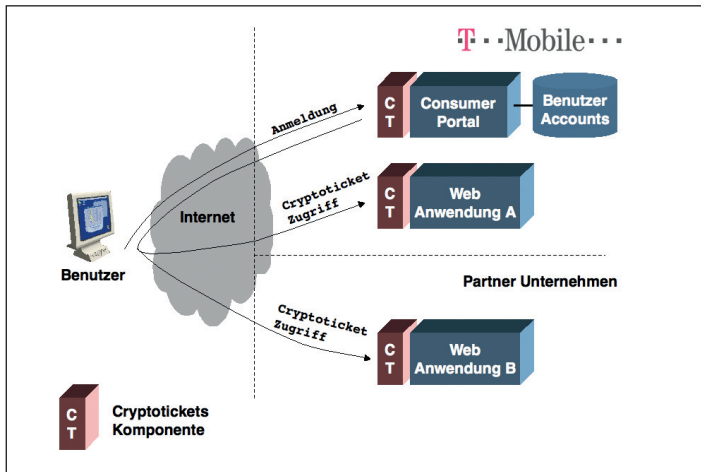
T··Mobile···

Anmeldung

C
T

Consumer Portal

Benutzer Accounts

Cryptoticket Zugriff

C
T

Web Anwendung A

Internet

Benutzer

Partner Unternehmen

Cryptoticket Zugriff

C
T

Web Anwendung B

C
T

Cryptotickets Komponente